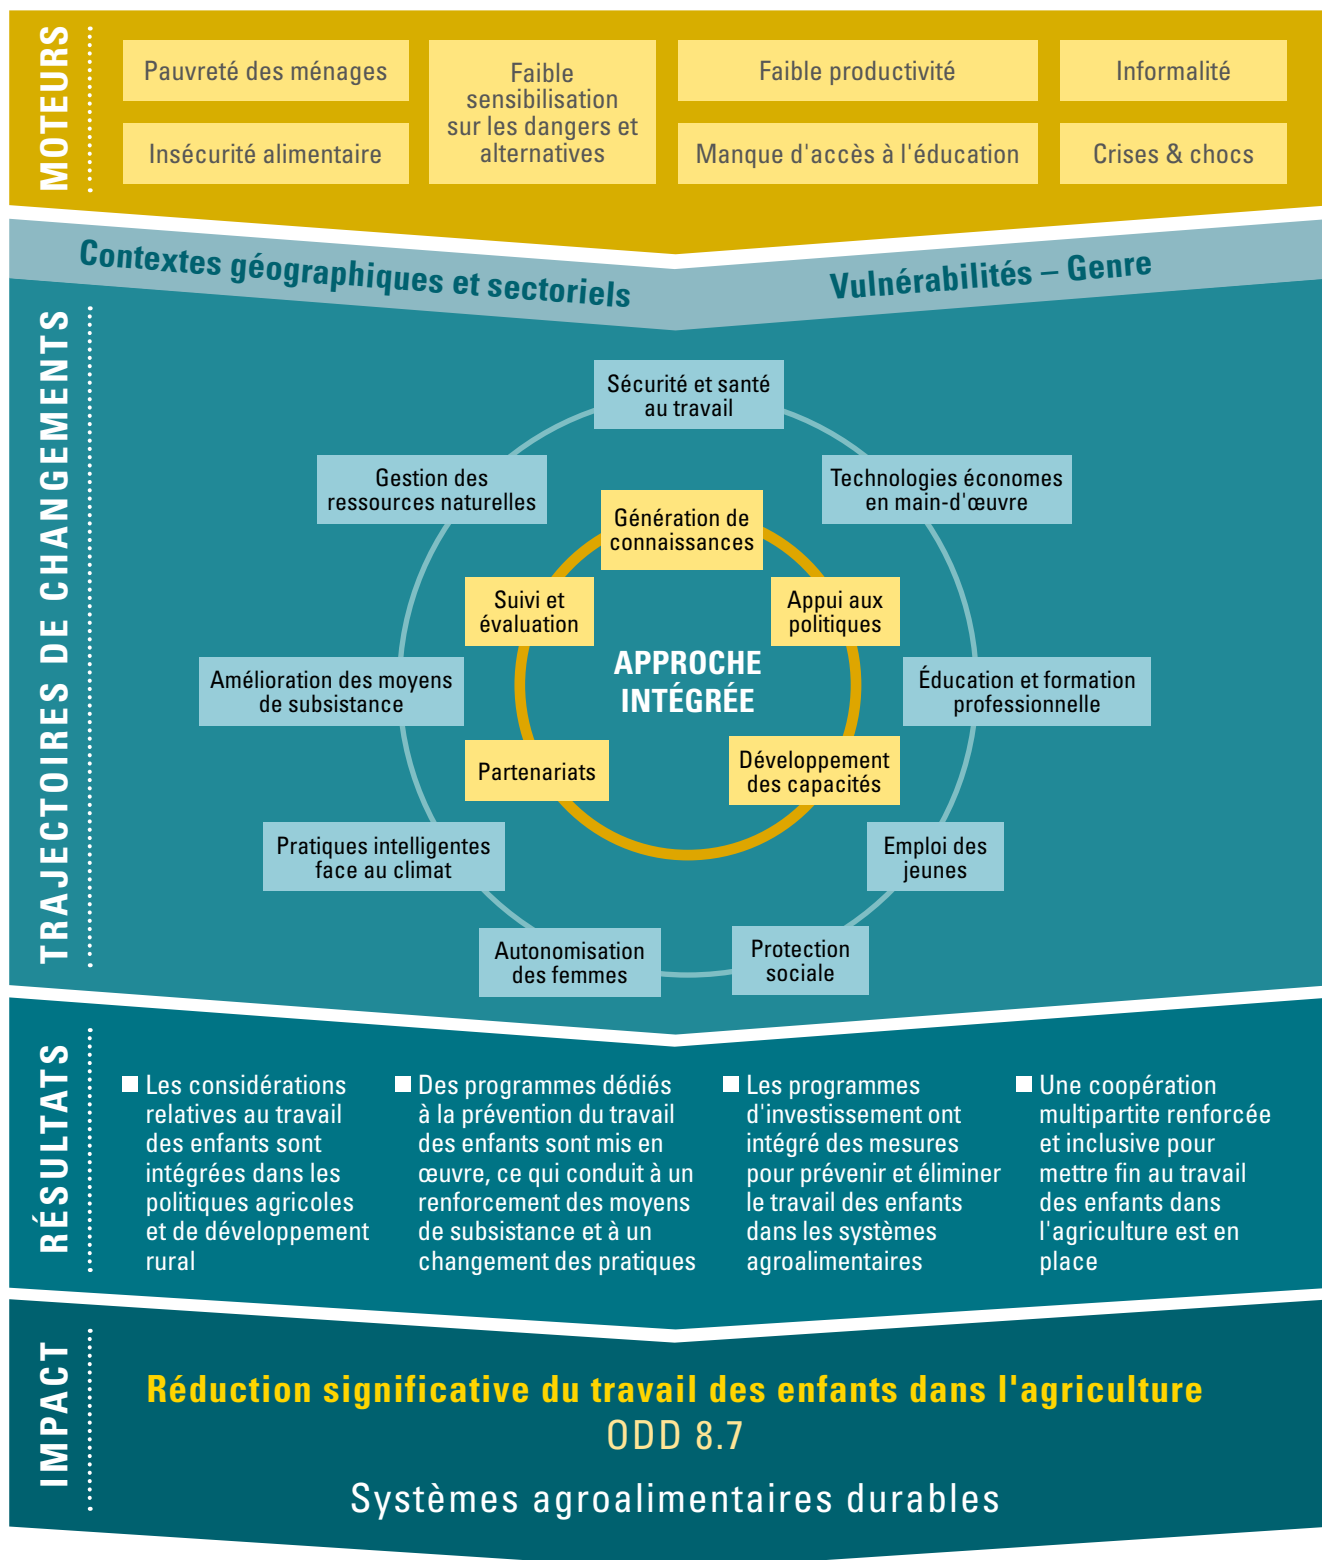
MOTEURS

Pauvreté des ménages

Insécurité alimentaire

Faible sensibilisation sur les dangers et alternatives

Faible productivité

Manque d'accès à l'éducation

Informalité

Crises & chocs

Contextes géographiques et sectoriels

Vulnérabilités – Genre

TRAJECTOIRES DE CHANGEMENTS

Sécurité et santé au travail

Technologies économes en main-d'œuvre

Éducation et formation professionnelle

Emploi des jeunes

Protection sociale

Autonomisation des femmes

Pratiques intelligentes face au climat

Amélioration des moyens de subsistance

Gestion des ressources naturelles

Génération de connaissances

Appui aux politiques

Développement des capacités

Partenariats

Suivi et évaluation

APPROCHE INTÉGRÉE

RÉSULTATS

Les considérations relatives au travail des enfants sont intégrées dans les politiques agricoles et de développement rural

Des programmes dédiés à la prévention du travail des enfants sont mis en œuvre, ce qui conduit à un renforcement des moyens de subsistance et à un changement des pratiques

Les programmes d'investissement ont intégré des mesures pour prévenir et éliminer le travail des enfants dans les systèmes agroalimentaires

Une coopération multipartite renforcée et inclusive pour mettre fin au travail des enfants dans l'agriculture est en place

IMPACT

Réduction significative du travail des enfants dans l'agriculture
ODD 8.7

Systèmes agroalimentaires durables